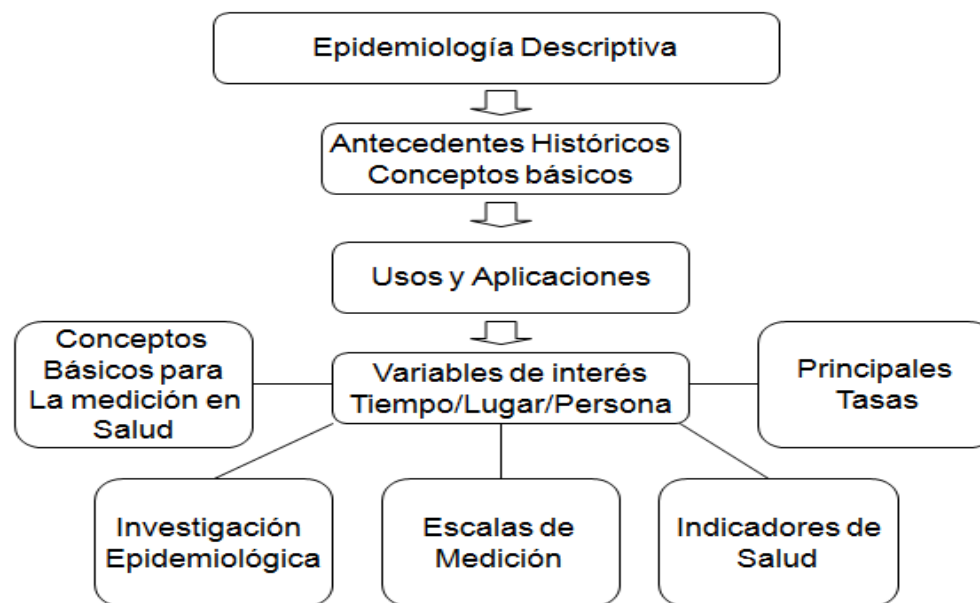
Epidemiología Descriptiva

Antecedentes Históricos
Conceptos básicos

Usos y Aplicaciones

Conceptos Básicos para La medición en Salud

Variables de interés
Tiempo/Lugar/Persona

Principales Tasas

Investigación Epidemiológica

Escalas de Medición

Indicadores de Salud